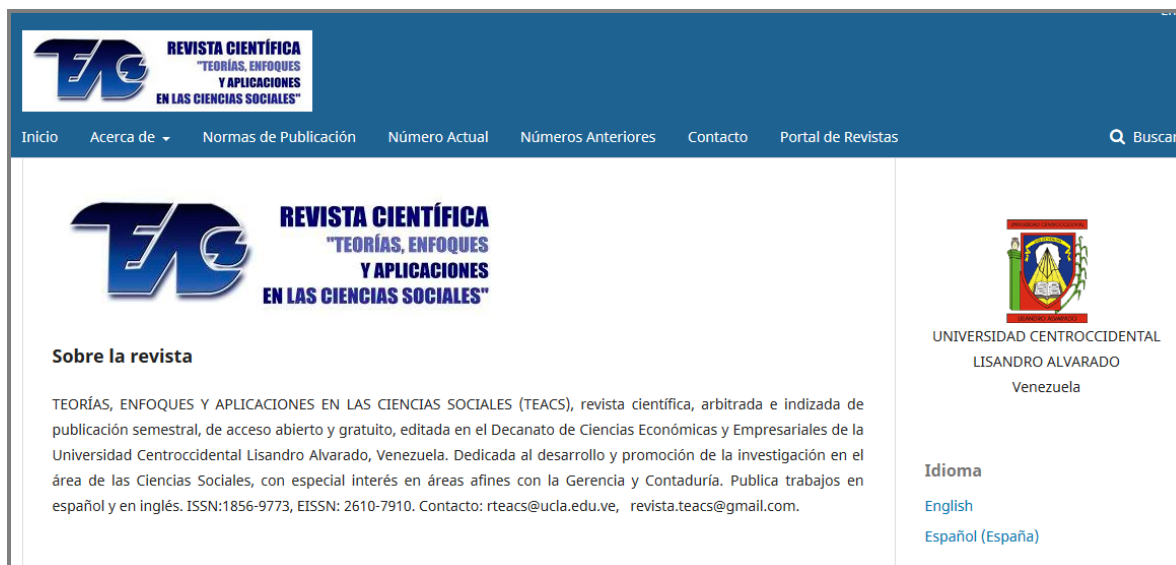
TEACS
REVISTA CIENTÍFICA
"TEORÍAS, ENFOQUES
Y APLICACIONES
EN LAS CIENCIAS SOCIALES"

Inicio Acerca de Normas de Publicación Número Actual Números Anteriores Contacto Portal de Revistas Buscar

TEACS
REVISTA CIENTÍFICA
"TEORÍAS, ENFOQUES
Y APLICACIONES
EN LAS CIENCIAS SOCIALES"

Sobre la revista

TEORÍAS, ENFOQUES Y APLICACIONES EN LAS CIENCIAS SOCIALES (TEACS), revista científica, arbitrada e indizada de publicación semestral, de acceso abierto y gratuito, editada en el Decanato de Ciencias Económicas y Empresariales de la Universidad Centroccidental Lisandro Alvarado, Venezuela. Dedicada al desarrollo y promoción de la investigación en el área de las Ciencias Sociales, con especial interés en áreas afines con la Gerencia y Contaduría. Publica trabajos en español y en inglés. ISSN:1856-9773, EISSN: 2610-7910. Contacto: rteacs@ucla.edu.ve, revista.teacs@gmail.com.

UNIVERSIDAD CENTROCCIDENTAL LISANDRO ALVARADO
Venezuela

Idioma
English
Español (España)